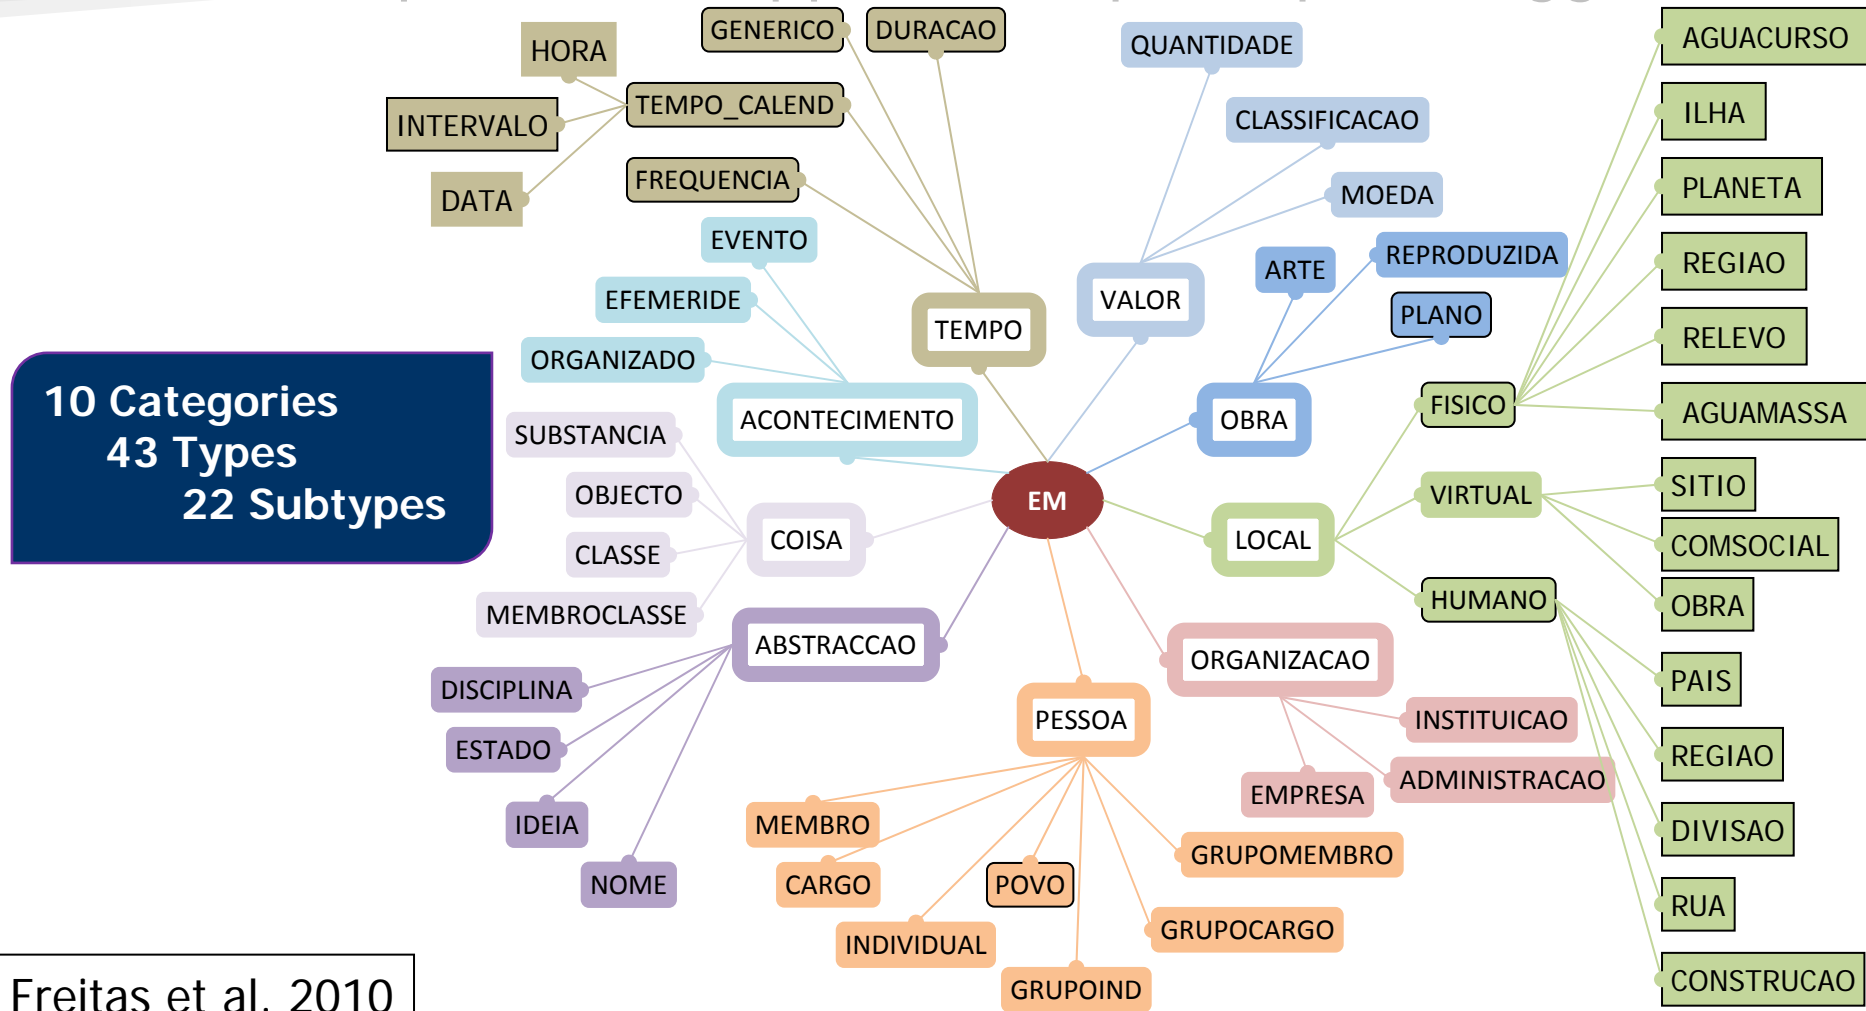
10 Categories
43 Types
22 Subtypes

EM

TEMPO
HORA
GENERICO
DURACAO
TEMPO_CALEND
INTERVALO
DATA
FREQUENCIA

ACONTECIMENTO
EVENTO
EFEMERIDE
ORGANIZADO

COISA
SUBSTANCIA
OBJECTO
CLASSE
MEMBROCLASSE

ABSTRACCAO
DISCIPLINA
ESTADO
IDEIA
NOME

PESSOA
MEMBRO
CARGO
POVO
INDIVIDUAL
GRUPOIND
GRUPOCARGO
GRUPOMEMBRO

ORGANIZACAO
INSTITUICAO
ADMINISTRACAO
EMPRESA

VALOR
QUANTIDADE
CLASSIFICACAO
MOEDA

OBRA
ARTE
REPRODUZIDA
PLANO

LOCAL
FISICO
AGUACURSO
ILHA
PLANETA
REGIAO
RELEVO
AGUAMASSA
VIRTUAL
SITIO
COMSOCIAL
OBRA
HUMANO
PAIS
REGIAO
DIVISAO
RUA
CONSTRUCAO

Freitas et al. 2010